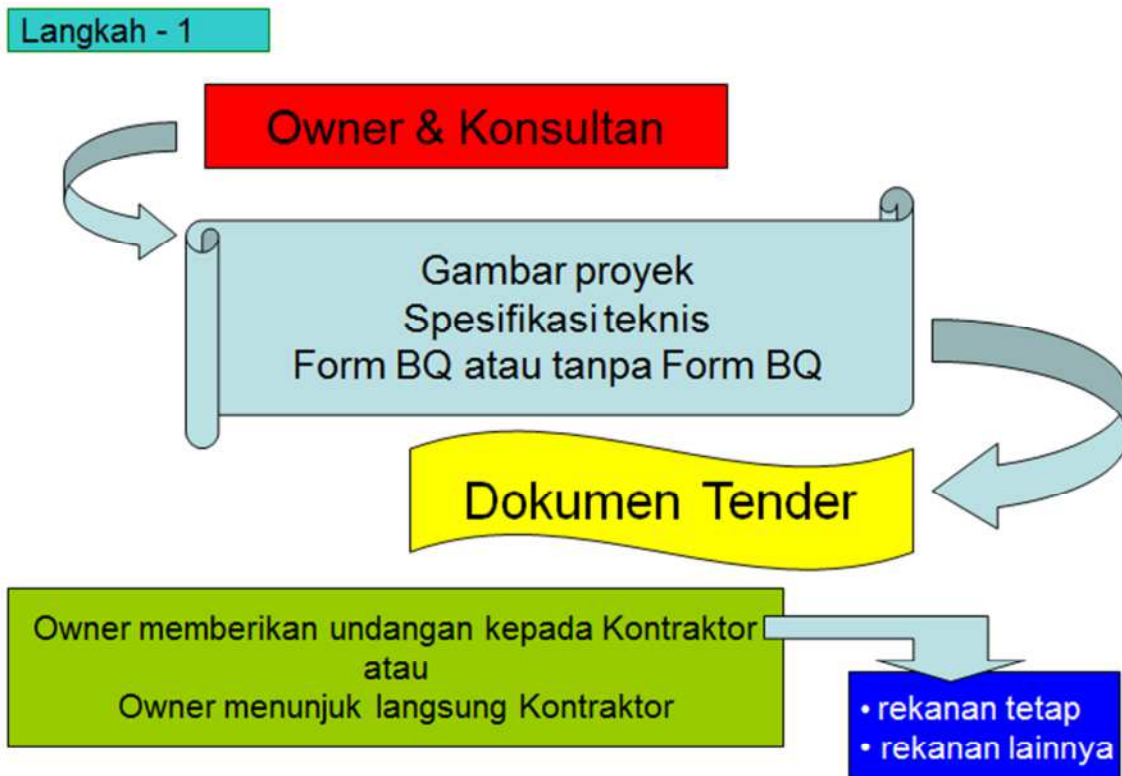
Langkah - 1

Owner & Konsultan

Gambar proyek
Spesifikasi teknis
Form BQ atau tanpa Form BQ

Dokumen Tender

Owner memberikan undangan kepada Kontraktor
atau
Owner menunjuk langsung Kontraktor

• rekanan tetap
• rekanan lainnya